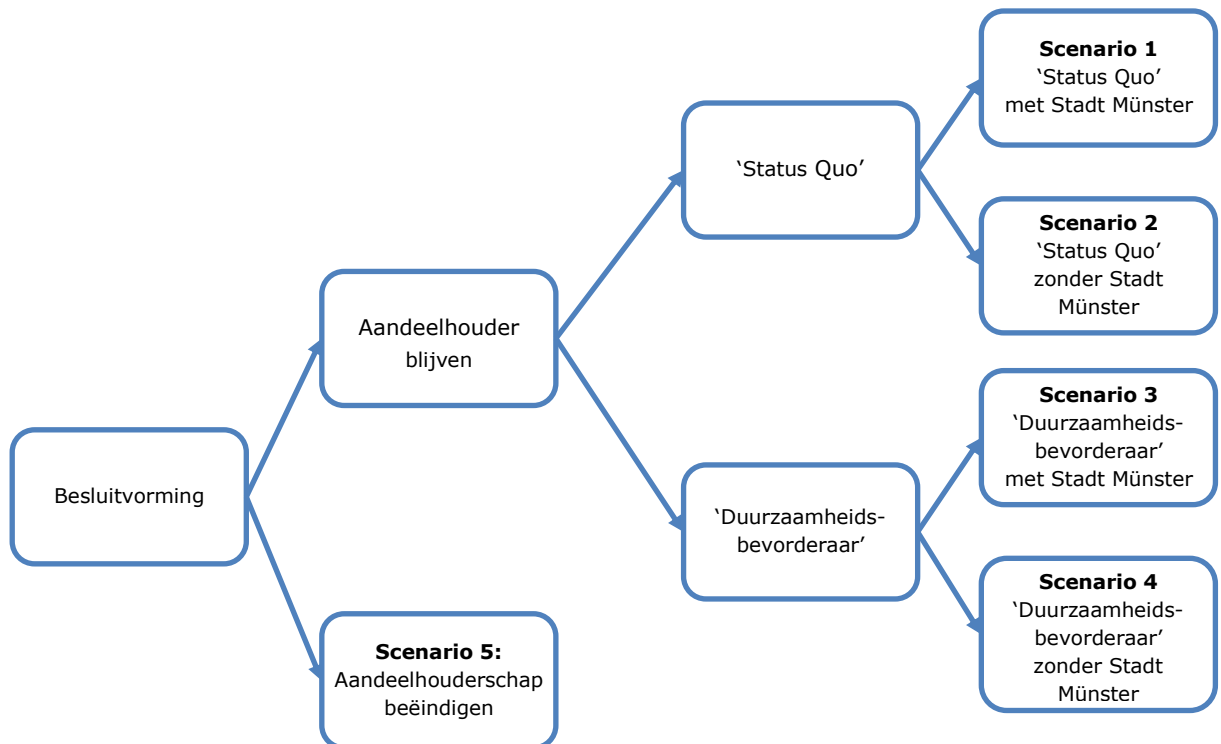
Besluitvorming

Aandeelhouder blijven

**Scenario 5:** Aandeelhouderschap beëindigen

'Status Quo'

'Duurzaamheids-bevorderaar'

**Scenario 1** 'Status Quo' met Stadt Münster

**Scenario 2** 'Status Quo' zonder Stadt Münster

**Scenario 3** 'Duurzaamheids-bevorderaar' met Stadt Münster

**Scenario 4** 'Duurzaamheids-bevorderaar' zonder Stadt Münster